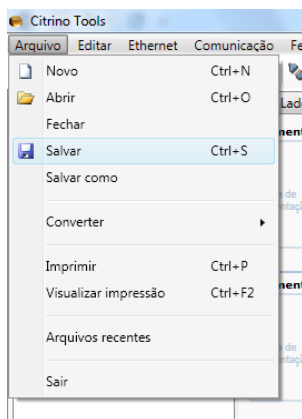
Citrino Tools
Arquivo Editar Ethernet Comunicação Fe

Novo Ctrl+N
Abrir Ctrl+O
Fechar
Salvar Ctrl+S
Salvar como
Converter
Imprimir Ctrl+P
Visualizar impressão Ctrl+F2
Arquivos recentes
Sair

Lad
nen
a de
ntação
nen
a de
ntação